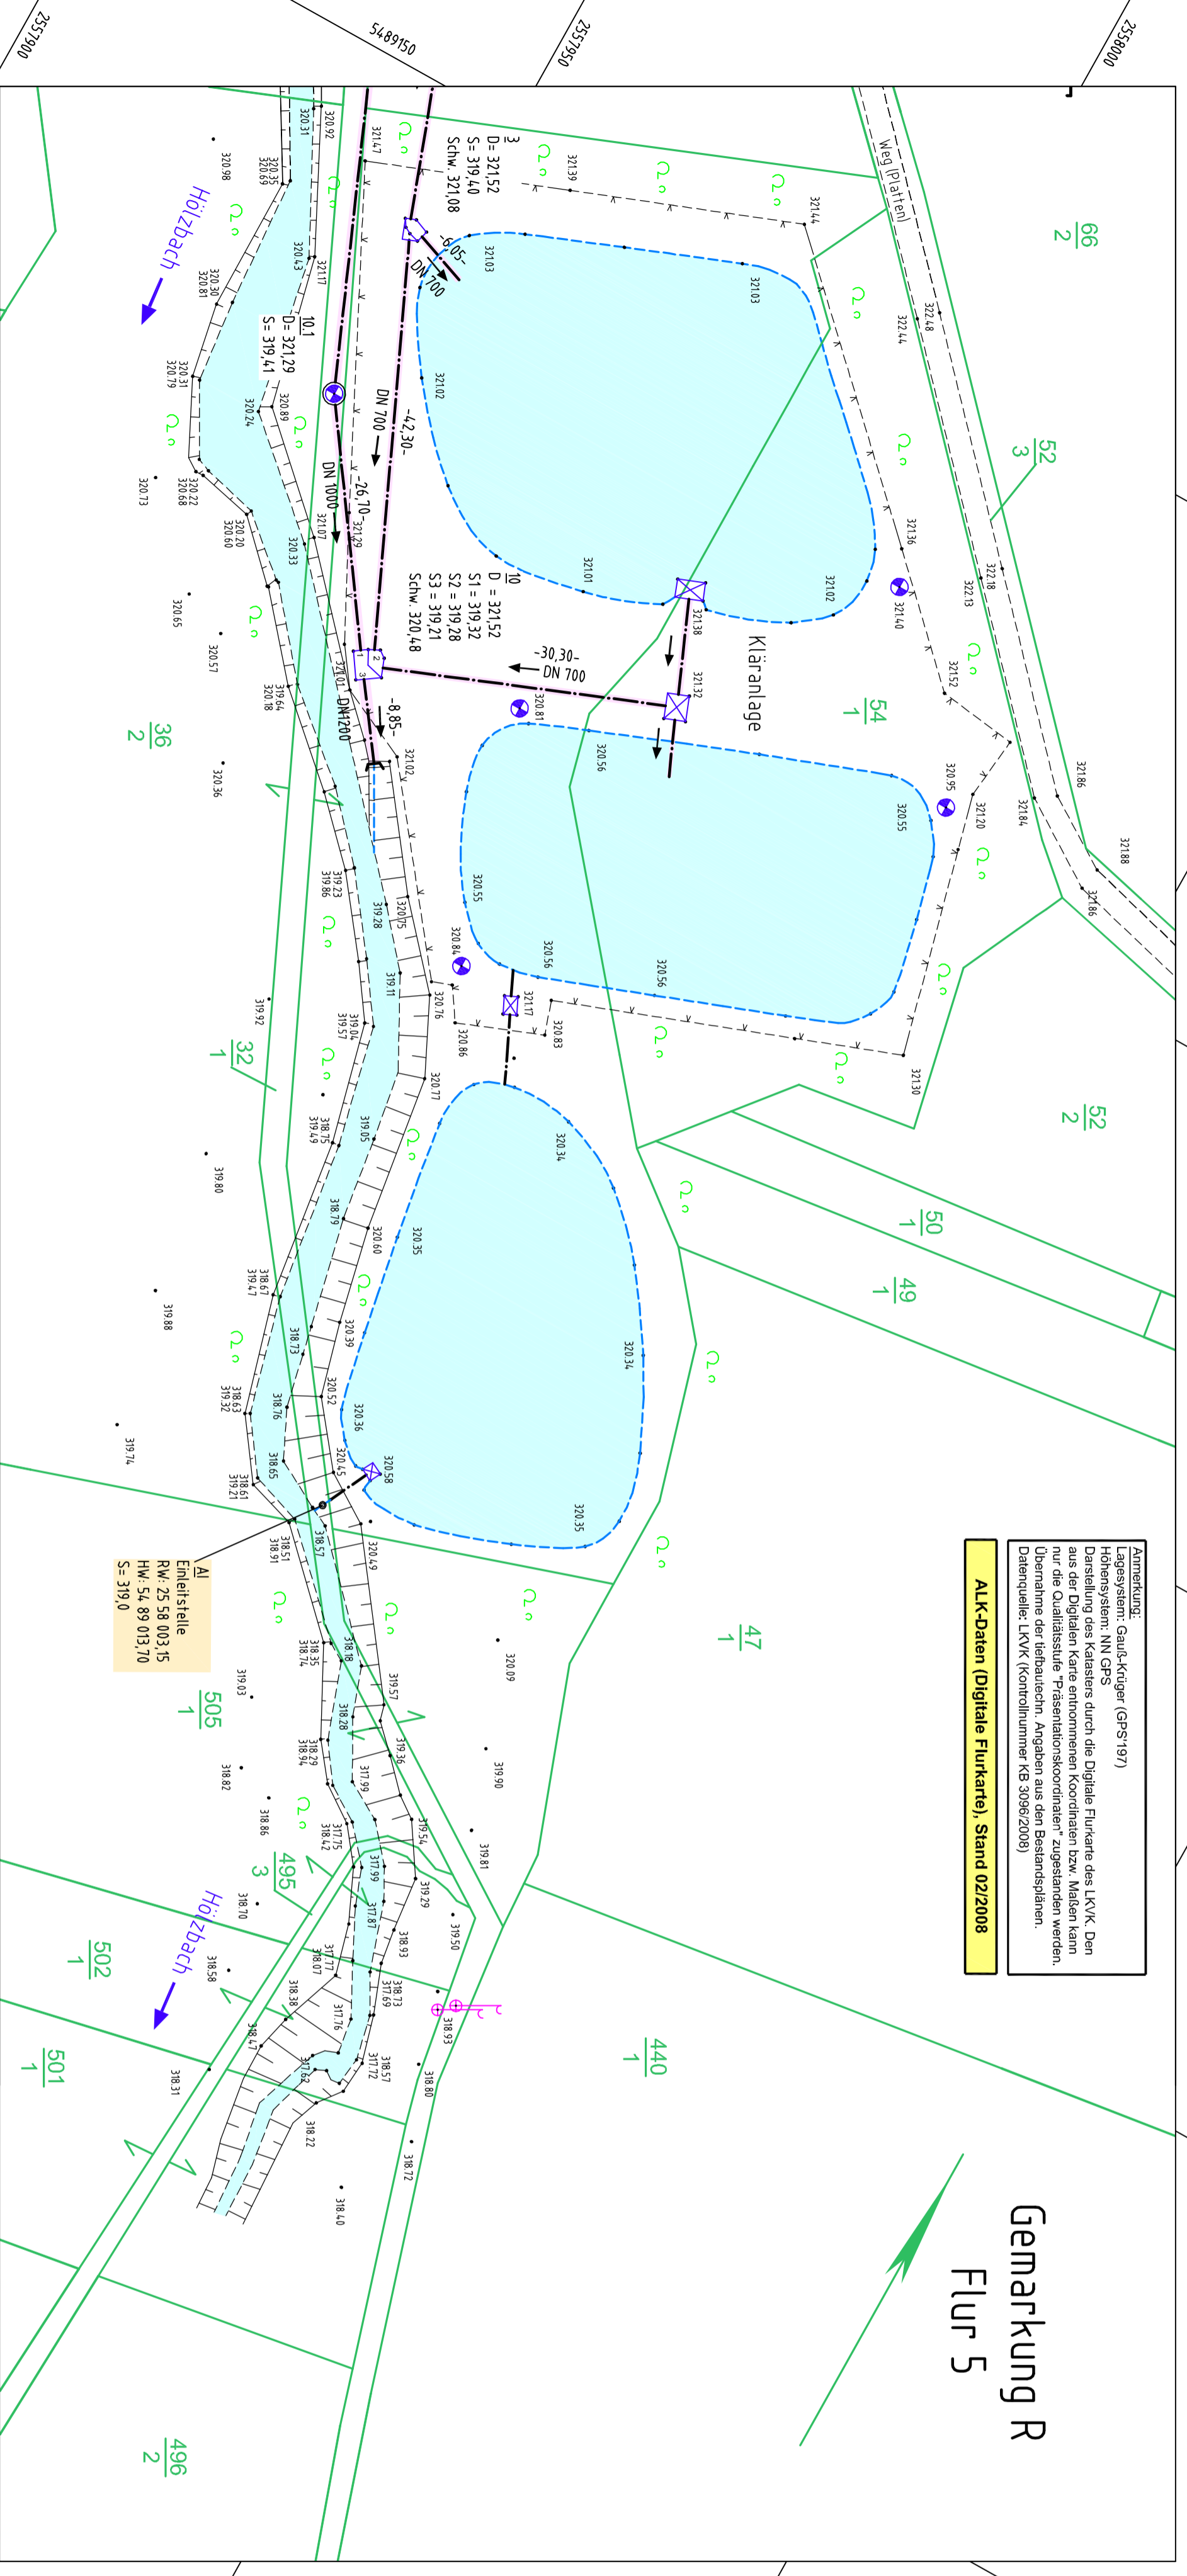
2557900
5489150
2557950
2558000

Anmerkung:
Lagesystem: Gauß-Krüger (GPS'197)
Höhensystem: NN GPS
Darstellung des Katasters durch die Digitale Flurkarte des LKVK. Den aus der Digitalen Karte entnommenen Koordinaten bzw. Maßen kann nur die Qualitätsstufe "Präsentationskoordinaten" zugestanden werden.
Übernahme der tiefbautechn. Angaben aus den Bestandsplänen.
Datenquelle: LKVK (Kontrollnummer KB 3096/2008)

ALK-Daten (Digitale Flurkarte), Stand 02/2008

Gemarkung R
Flur 5

Kläranlage

Weg (Platten)

Hölzbach

Hölzbach

3
D = 321,52
S = 319,40
Schw. 321,08

10.1
D = 321,29
S = 319,41

10
D = 321,52
S1 = 319,32
S2 = 319,28
S3 = 319,21
Schw. 320,48

-6,05-
DN 700

DN 700
-42,30-

DN 1000
-26,70-

-30,30-
DN 700

-8,85-
DN1200

A1
Einleitstelle
RW: 25 58 003,15
HW: 54 89 013,70
S = 319,0

$\frac{66}{2}$
$\frac{52}{3}$
$\frac{54}{1}$
$\frac{52}{2}$
$\frac{50}{1}$
$\frac{49}{1}$
$\frac{47}{1}$
$\frac{440}{1}$
$\frac{36}{2}$
$\frac{32}{1}$
$\frac{505}{1}$
$\frac{495}{3}$
$\frac{502}{1}$
$\frac{501}{1}$
$\frac{496}{2}$

320.92
320.31
321.47
321.39
321.44
320.98
320.35
320.69
321.03
321.03
322.48
322.44
321.17
320.43
320.30
320.81
321.02
320.31
320.79
320.24
320.89
321.36
322.13
322.18
320.73
320.22
320.68
321.07
321.29
320.20
320.60
320.33
321.01
321.02
321.40
321.52
320.65
320.57
321.38
321.32
321.86
321.01
319.64
320.18
320.81
320.95
321.20
321.84
321.88
320.36
321.02
320.56
320.55
319.23
319.86
319.28
320.75
320.55
321.86
320.84
320.56
320.56
319.11
320.76
321.17
319.92
319.04
319.57
320.86
320.83
321.30
320.77
318.75
319.49
319.05
320.34
319.80
318.79
320.60
320.35
318.67
319.47
318.73
320.39
319.88
320.52
320.34
318.63
319.32
318.76
320.36
319.74
320.45
320.58
318.65
318.61
319.21
318.51
318.91
318.57
320.49
320.35
318.35
318.74
318.18
319.03
319.57
320.09
318.28
318.29
318.94
319.36
318.82
317.99
319.90
318.86
317.75
318.12
319.54
319.81
317.99
318.70
319.29
317.87
319.50
318.07
317.77
318.93
318.58
318.73
317.69
318.38
317.76
318.93
318.47
317.62
318.57
317.72
318.31
318.80
318.22
318.72
318.40